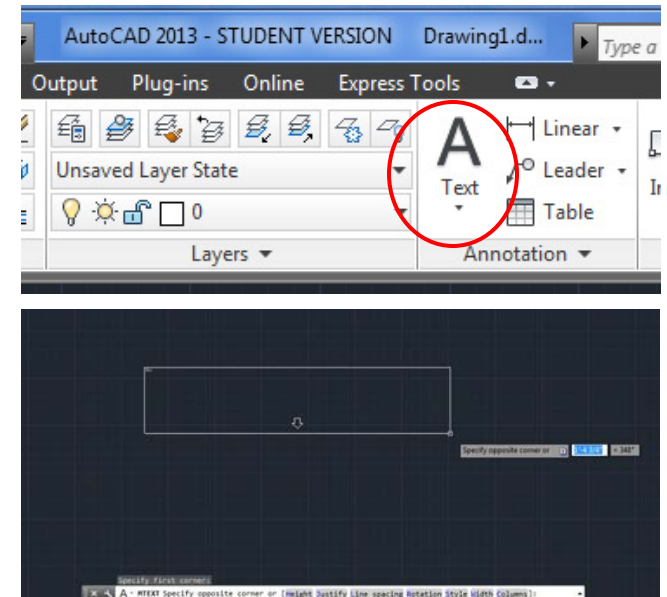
AutoCAD 2013 - STUDENT VERSION Drawing1.d...

Type a

Output Plug-ins Online Express Tools

Unsaved Layer State

0

Layers

A

Text

Linear

Leader

Table

Annotation

Specify opposite corner or

< 348°

Specify first corner:

MTEXT Specify opposite corner or [Height Justify Line spacing Rotation Style Width Columns]: